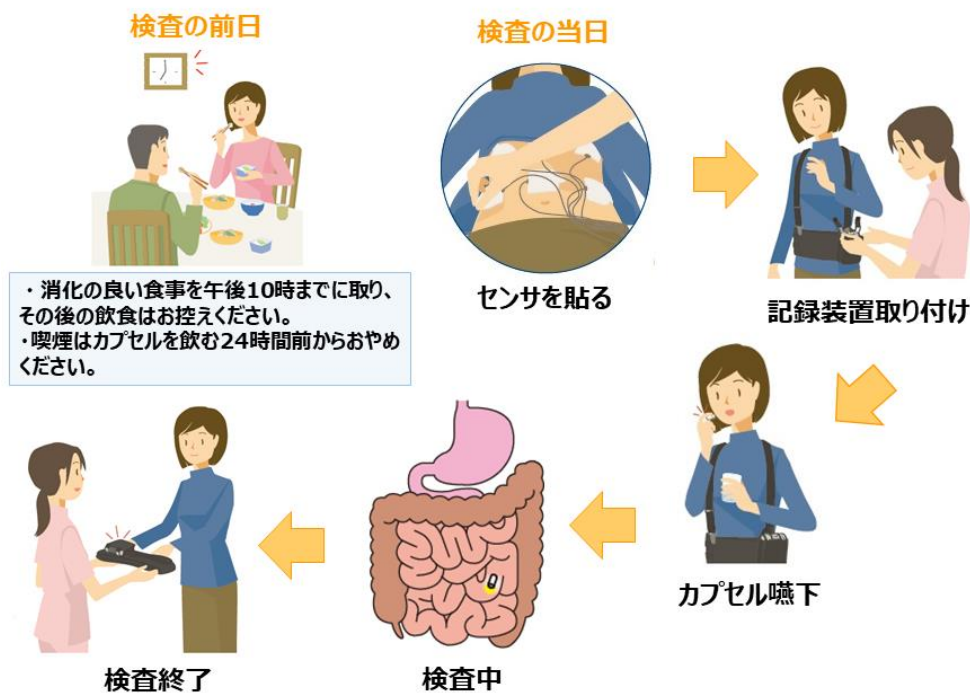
検査の前日

・消化の良い食事を午後10時までに取り、その後の飲食はお控えください。
・喫煙はカプセルを飲む24時間前からおやめください。

検査の当日

センサを貼る

記録装置取り付け

カプセル嚥下

検査中

検査終了